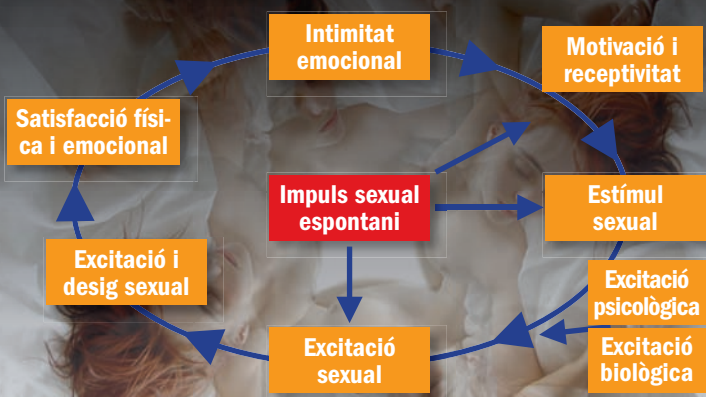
Intimitat emocional

Motivació i receptivitat

Satisfacció física i emocional

Impuls sexual espontani

Estímul sexual

Excitació i desig sexual

Excitació psicològica

Excitació sexual

Excitació biològica